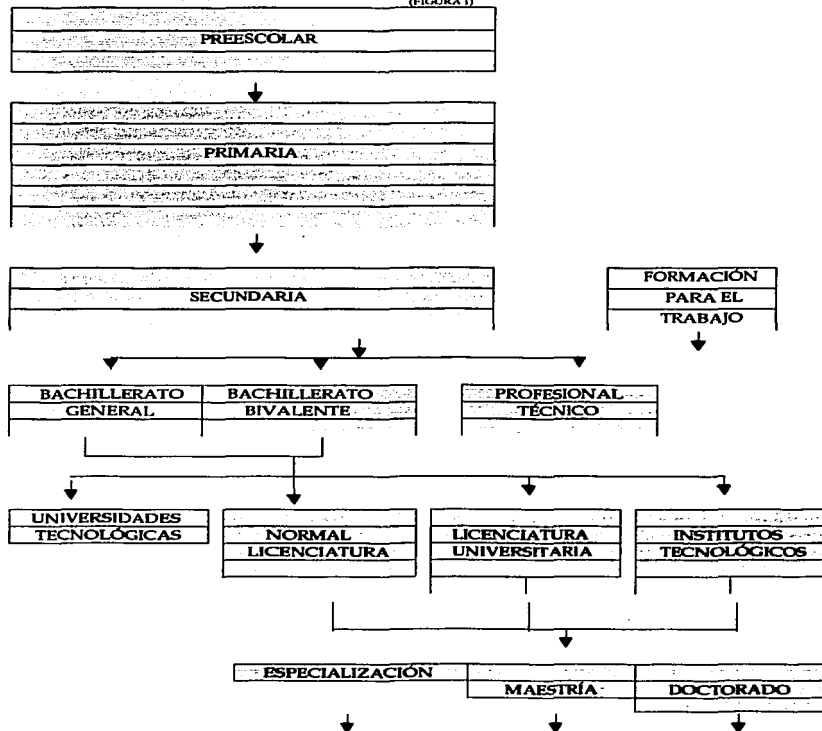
(FIGURA 1)

PREESCOLAR

PRIMARIA

SECUNDARIA

FORMACIÓN PARA EL TRABAJO

BACHILLERATO GENERAL

BACHILLERATO BIVALENTE

PROFESIONAL TÉCNICO

UNIVERSIDADES TECNOLÓGICAS

NORMAL LICENCIATURA

LICENCIATURA UNIVERSITARIA

INSTITUTOS TECNOLÓGICOS

ESPECIALIZACIÓN

MAESTRÍA

DOCTORADO